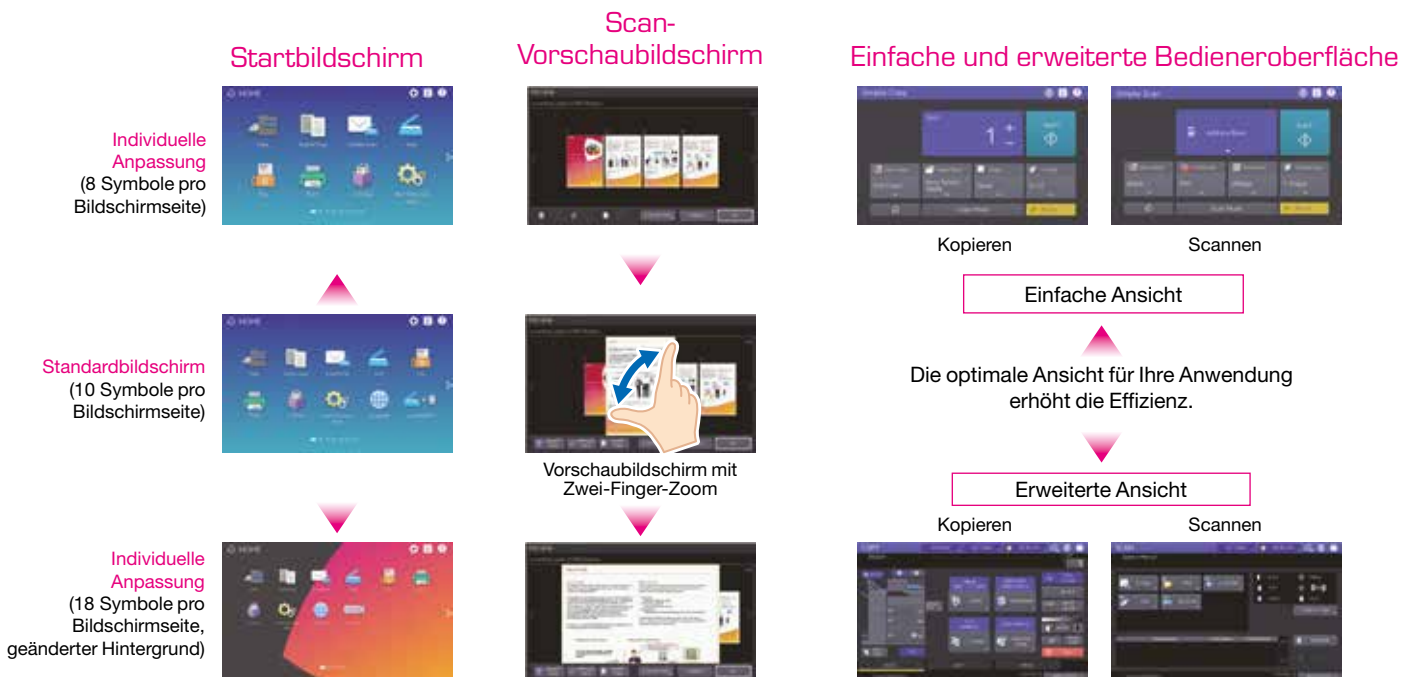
Startbildschirm

Scan-Vorschaubildschirm

Einfache und erweiterte Bedieneroberfläche

Individuelle Anpassung (8 Symbole pro Bildschirmseite)

Kopieren

Scannen

Einfache Ansicht

Standardbildschirm (10 Symbole pro Bildschirmseite)

Die optimale Ansicht für Ihre Anwendung erhöht die Effizienz.

Vorschaubildschirm mit Zwei-Finger-Zoom

Erweiterte Ansicht

Kopieren

Scannen

Individuelle Anpassung (18 Symbole pro Bildschirmseite, geänderter Hintergrund)